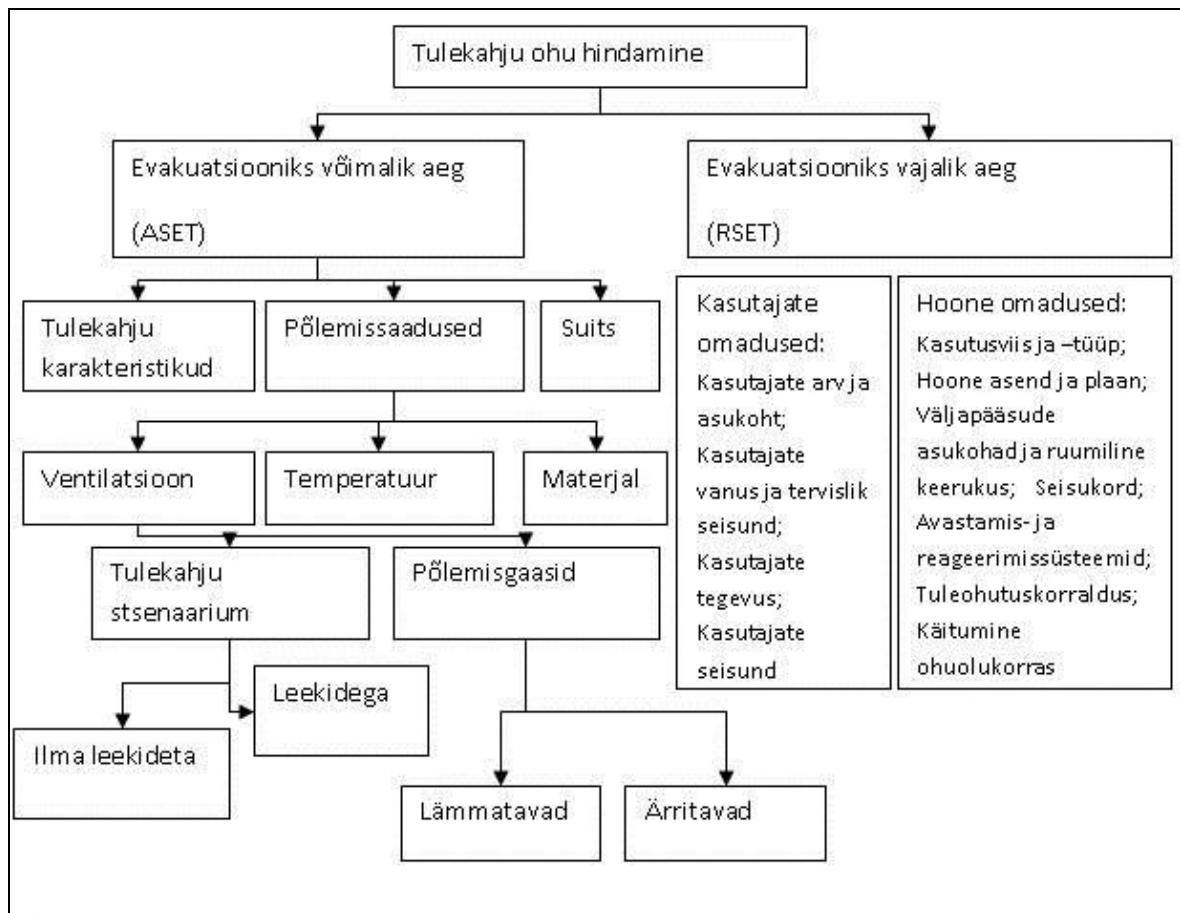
Tulekahju ohu hindamine

Evakuatsiooniks võimalik aeg

(ASET)

Evakuatsiooniks vajalik aeg

(RSET)

Tulekahju karakteristikud

Põlemissaadused

Suits

Kasutajate omadused:
Kasutajate arv ja asukoht;
Kasutajate vanus ja tervislik seisund;
Kasutajate tegevus;
Kasutajate seisund

Hoone omadused:
Kasutusviis ja –tüüp;
Hoone asend ja plaan;
Väljapääsude asukohad ja ruumiline keerukus; Seisukord;
Avastamis- ja reageerimissüsteemid;
Tuleohutuskorraldus;
Käitumine ohuolukorras

Ventilatsioon

Temperatuur

Materjal

Tulekahju stsenaarium

Põlemisgaasid

Leekidega

Ilma leekideta

Lämmatavad

Ärritavad